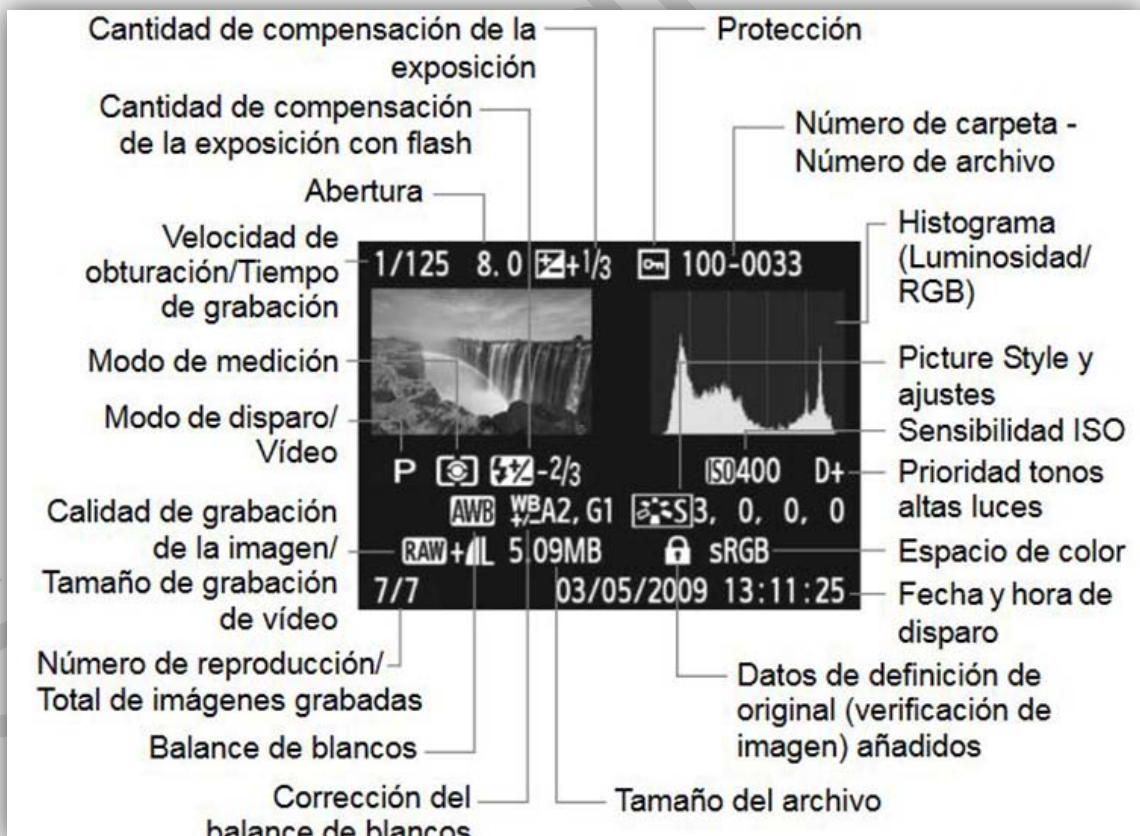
Cantidad de compensación de la exposición

Protección

Cantidad de compensación de la exposición con flash

Número de carpeta - Número de archivo

Abertura

Histograma (Luminosidad/ RGB)

Velocidad de obturación/Tiempo de grabación

1/125 8.0 $\pm$+1/3 100-0033

Modo de medición

Picture Style y ajustes

Modo de disparo/ Vídeo

Sensibilidad ISO

P -2/3 ISO400 D+

Prioridad tonos altas luces

Calidad de grabación de la imagen/ Tamaño de grabación de vídeo

AWB WB A2, G1 S3, 0, 0, 0

RAW+L 5.09MB sRGB

Espacio de color

7/7 03/05/2009 13:11:25

Fecha y hora de disparo

Número de reproducción/ Total de imágenes grabadas

Datos de definición de original (verificación de imagen) añadidos

Balance de blancos

Corrección del balance de blancos

Tamaño del archivo